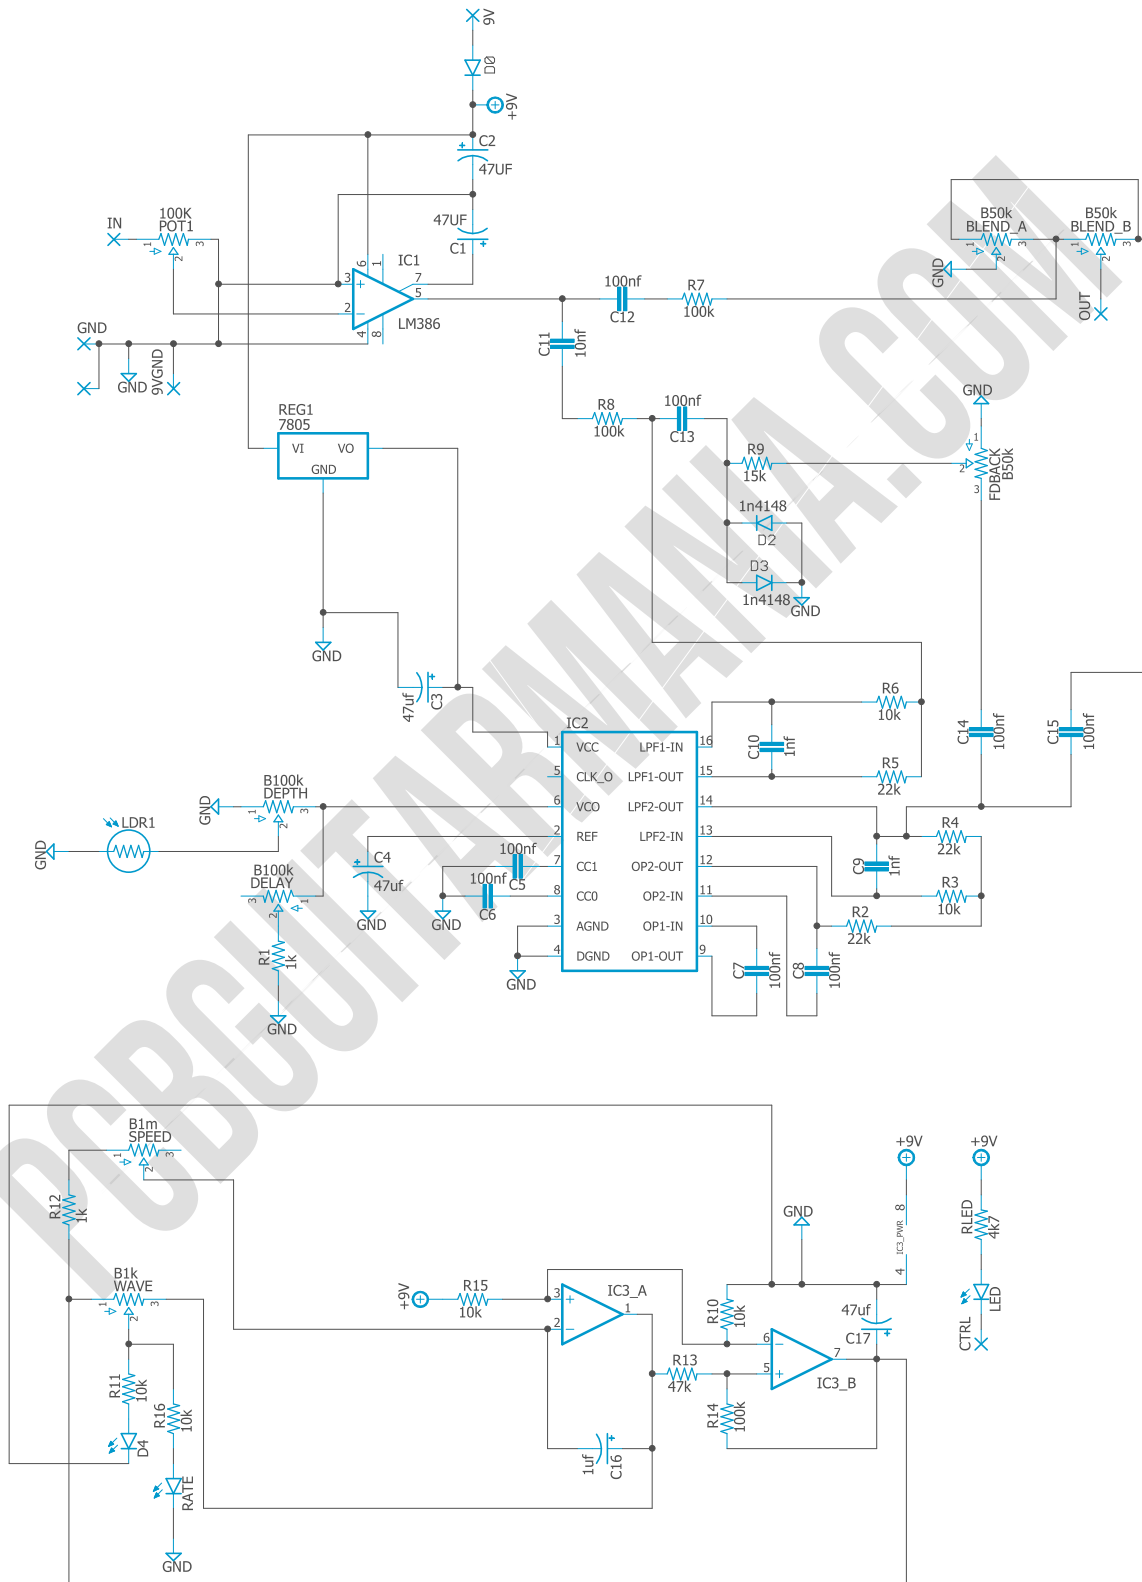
9V
D0
+9V
C2
47UF
47UF
C1
IN
100K
POT1
1
2
3
IC1
3
6
+
7
5
2
−
4
8
LM386
GND
GND
9VGND
100nf
C12
R7
100k
B50k
BLEND_A
1
2
3
B50k
BLEND_B
1
2
3
GND
OUT
C11
10nf
REG1
7805
VI
VO
GND
R8
100k
100nf
C13
R9
15k
GND
1
2
3
FDBACK
B50k
1n4148
D2
D3
1n4148
GND
GND
47uf
C3
IC2
1
VCC
LPF1-IN
16
5
CLK_O
LPF1-OUT
15
6
VCO
LPF2-OUT
14
2
REF
LPF2-IN
13
7
CC1
OP2-OUT
12
8
CCO
OP2-IN
11
3
AGND
OP1-IN
10
4
DGND
OP1-OUT
9
R6
10k
C10
1nf
R5
22k
C14
100nf
C15
100nf
B100k
DEPTH
1
2
3
GND
LDR1
GND
C4
47uf
GND
100nf
C5
100nf
C6
GND
B100k
DELAY
3
2
1
R1
1k
GND
GND
R4
22k
C9
1nf
R3
10k
R2
22k
C7
100nf
C8
100nf
PCBGUITARMANIA.COM
B1m
SPEED
1
2
3
R12
1k
B1k
WAVE
1
2
3
R11
10k
R16
10k
D4
RATE
GND
+9V
R15
10k
3
+
IC3_A
1
2
−
1uf
C16
GND
R10
10k
R13
47k
R14
100k
6
−
5
+
7
IC3_B
47uf
C17
+9V
8
IC3_PWR
4
+9V
RLED
4K7
LED
CTRL